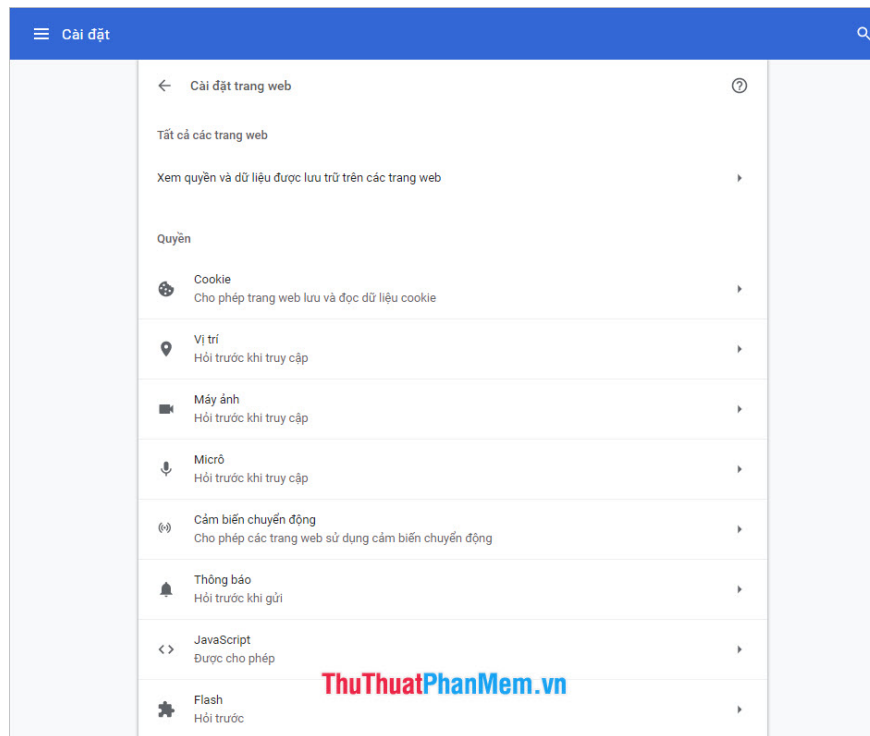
Cài đặt

Cài đặt trang web

Tất cả các trang web

Xem quyền và dữ liệu được lưu trữ trên các trang web

Quyền

Cookie
Cho phép trang web lưu và đọc dữ liệu cookie

Vị trí
Hỏi trước khi truy cập

Máy ảnh
Hỏi trước khi truy cập

Micrô
Hỏi trước khi truy cập

Cảm biến chuyển động
Cho phép các trang web sử dụng cảm biến chuyển động

Thông báo
Hỏi trước khi gửi

JavaScript
Được cho phép

Flash
Hỏi trước

ThuThuatPhanMem.vn